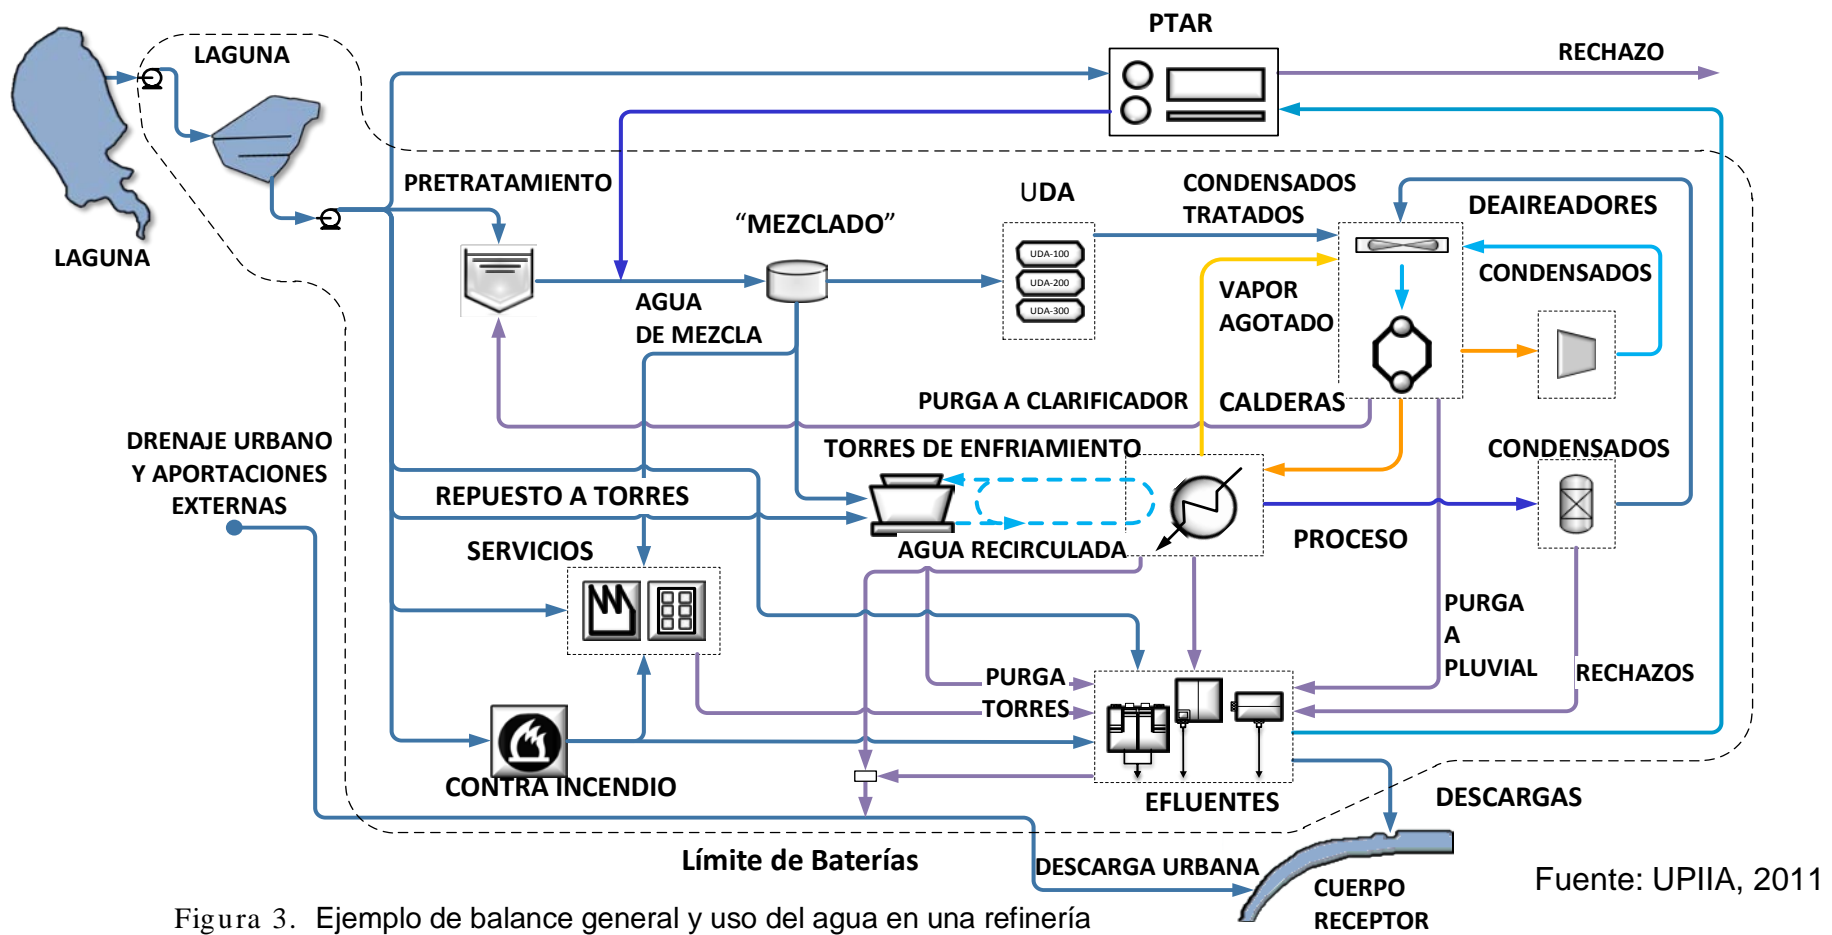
PTAR
RECHAZO
LAGUNA
LAGUNA
PRETRATAMIENTO
"MEZCLADO"
UDA
CONDENSADOS TRATADOS
DEAIREADORES
UDA-100
UDA-200
UDA-300
CONDENSADOS
VAPOR AGOTADO
AGUA DE MEZCLA
PURGA A CLARIFICADOR
CALDERAS
DRENAJE URBANO Y APORTACIONES EXTERNAS
TORRES DE ENFRIAMIENTO
CONDENSADOS
REPUESTO A TORRES
PROCESO
AGUA RECIRCULADA
SERVICIOS
PURGA A PLUVIAL
RECHAZOS
PURGA TORRES
CONTRA INCENDIO
EFLUENTES
DESCARGAS
Límite de Baterías
DESCARGA URBANA
CUERPO RECEPTOR
Fuente: UPIIA, 2011
Figura 3. Ejemplo de balance general y uso del agua en una refinería